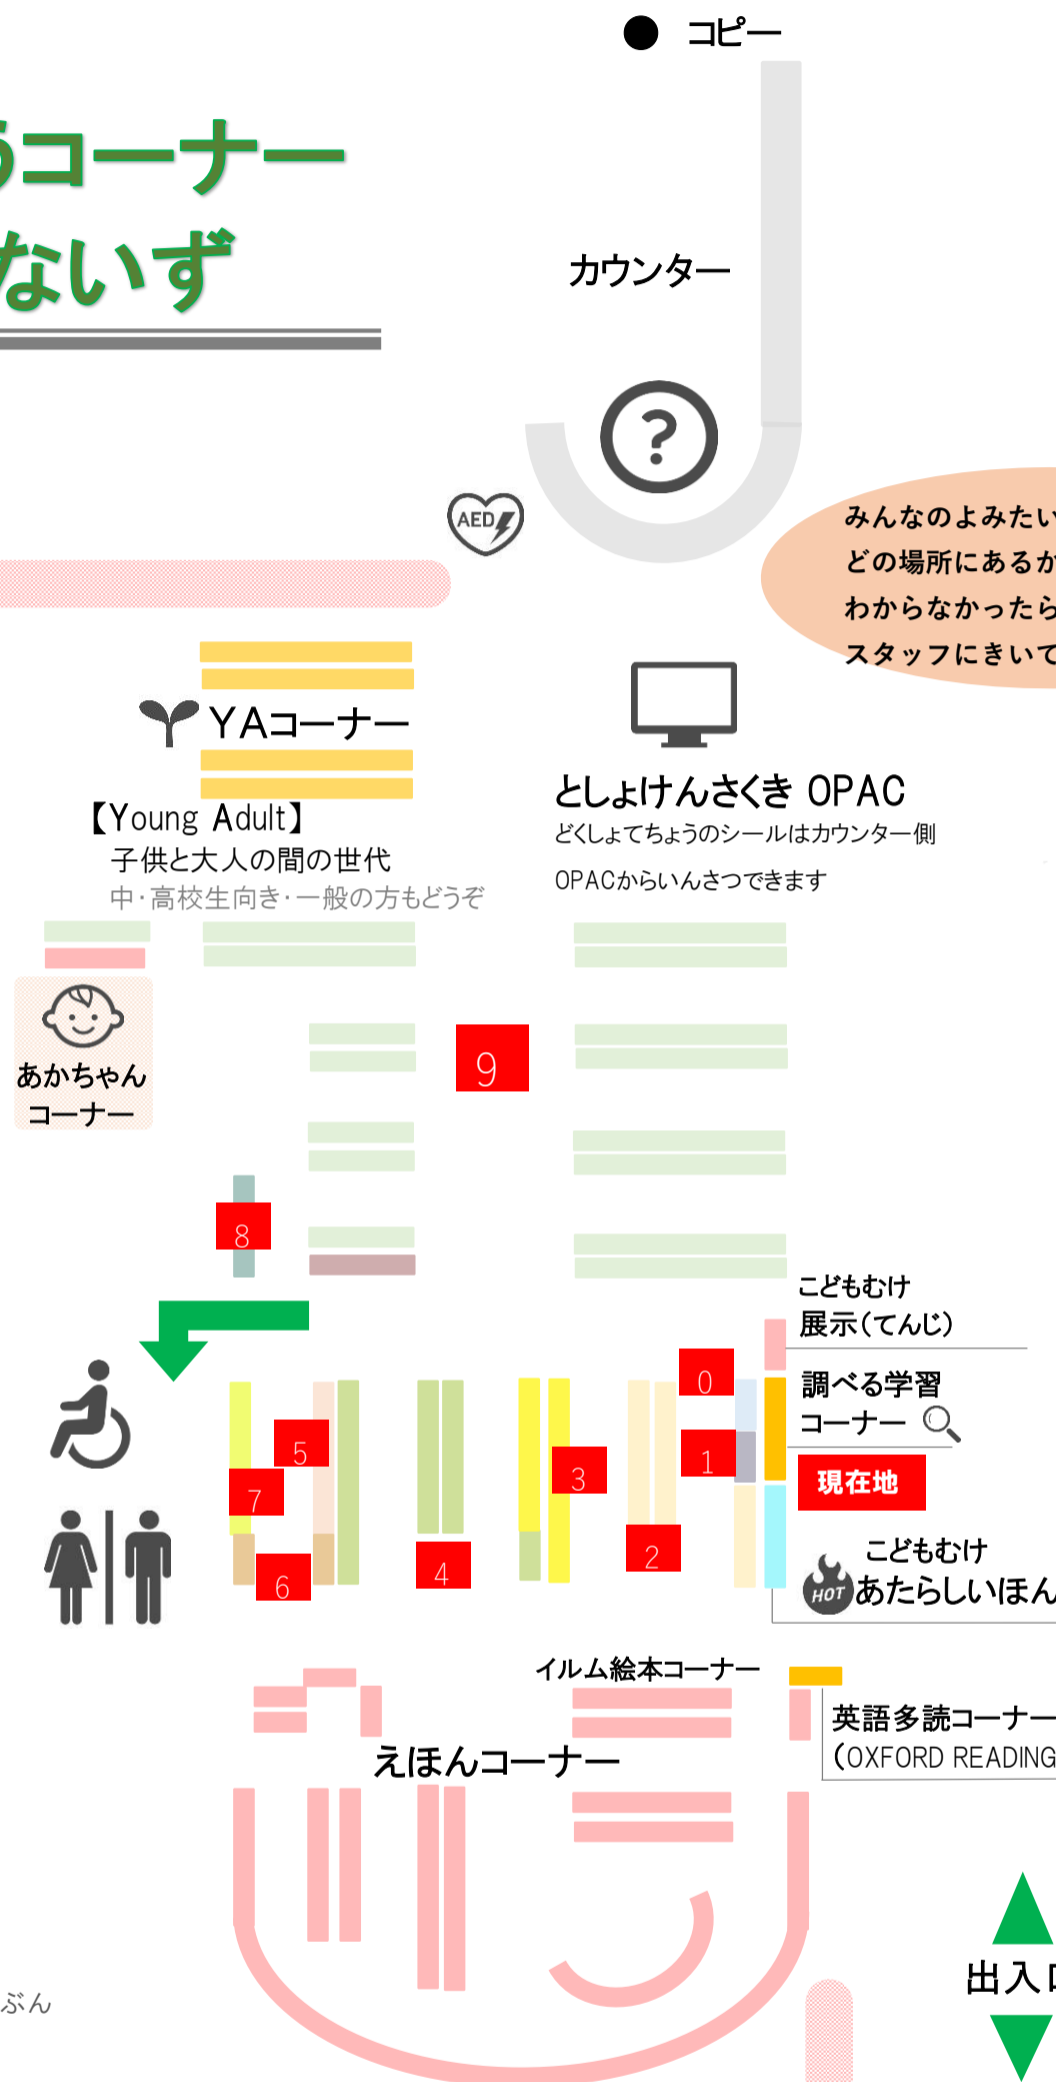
コピー

うコーナー
ないず

カウンター

?

AED

みんなのよみたい
どの場所にあるか
わからなかったら
スタッフにきいて

YAコーナー
【Young Adult】
子供と大人の間の世代
中・高校生向き・一般の方もどうぞ

としょけんさくき OPAC
どくしょてちょうのシールはカウンター側
OPACからいんさつできます

あかちゃんコーナー

9

8

こどもむけ
展示(てんじ)

調べる学習
コーナー

現在地

こどもむけ
HOT あたらしいほん

0
1
5
7
3
6
4
2

イルム絵本コーナー

えほんコーナー

英語多読コーナー
(OXFORD READING

出入口

ぶん